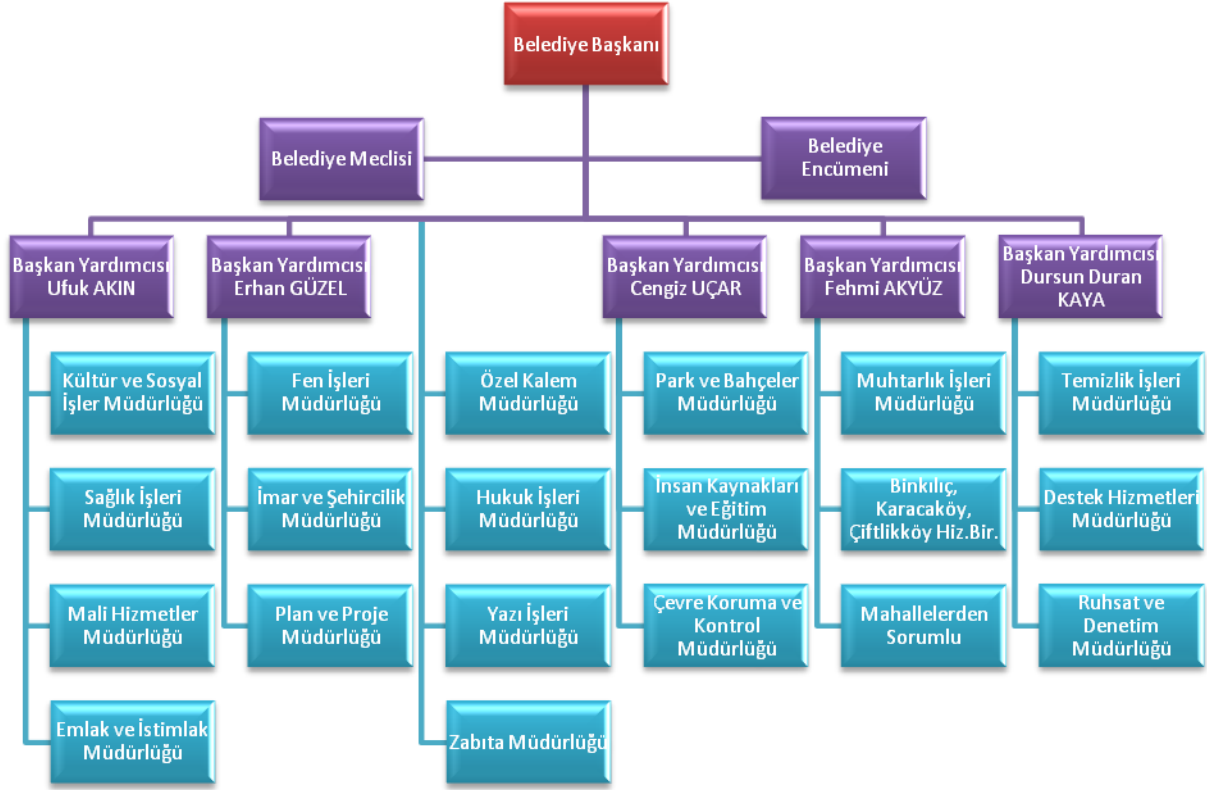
Belediye Başkanı

Belediye Meclisi

Belediye Encümeni

Başkan Yardımcısı Ufuk AKIN

Kültür ve Sosyal İşler Müdürlüğü

Sağlık İşleri Müdürlüğü

Mali Hizmetler Müdürlüğü

Emlak ve İstimlak Müdürlüğü

Başkan Yardımcısı Erhan GÜZEL

Fen İşleri Müdürlüğü

İmar ve Şehircilik Müdürlüğü

Plan ve Proje Müdürlüğü

Özel Kalem Müdürlüğü

Hukuk İşleri Müdürlüğü

Yazı İşleri Müdürlüğü

Zabıta Müdürlüğü

Başkan Yardımcısı Cengiz UÇAR

Park ve Bahçeler Müdürlüğü

İnsan Kaynakları ve Eğitim Müdürlüğü

Çevre Koruma ve Kontrol Müdürlüğü

Başkan Yardımcısı Fehmi AKYÜZ

Muhtarlık İşleri Müdürlüğü

Binkılıç, Karacaköy, Çiftlikköy Hiz.Bir.

Mahallelerden Sorumlu

Başkan Yardımcısı Dursun Duran KAYA

Temizlik İşleri Müdürlüğü

Destek Hizmetleri Müdürlüğü

Ruhsat ve Denetim Müdürlüğü